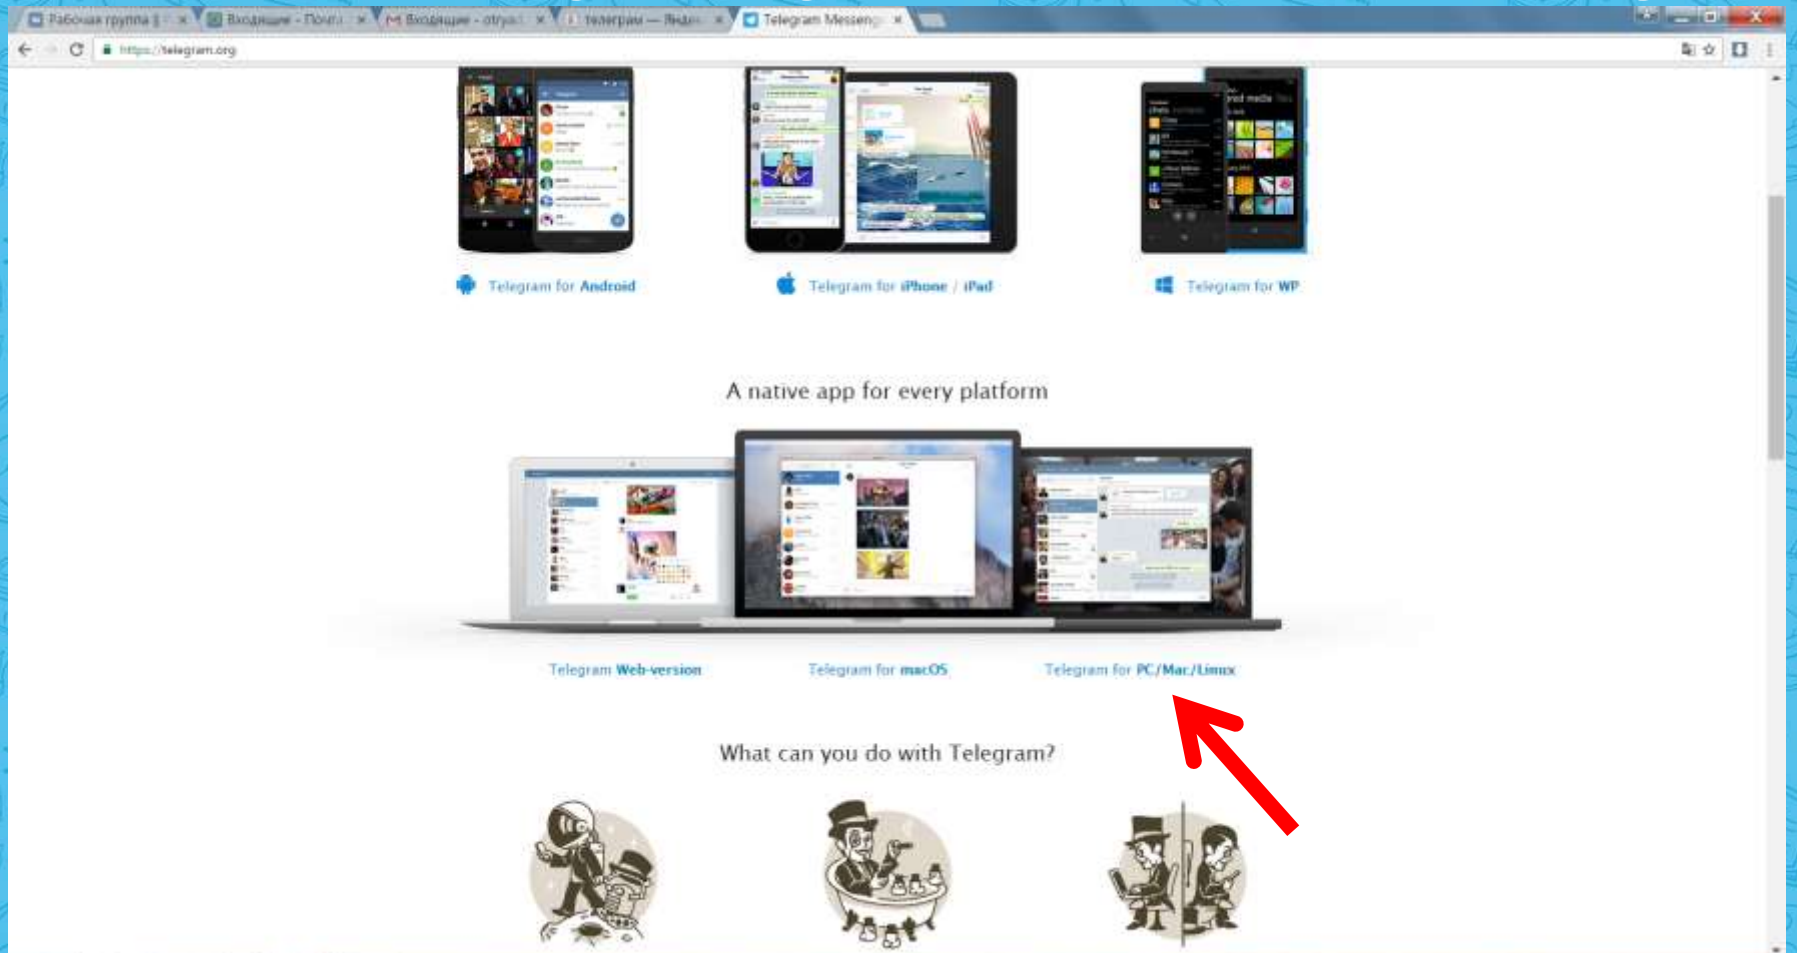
Рабочая группа | × Входящие - Почта × Входящие - otryad × телеграм — Яндек × Telegram Messeng ×

https://telegram.org

Telegram for Android

Telegram for iPhone / iPad

Telegram for WP

A native app for every platform

Telegram Web-version

Telegram for macOS

Telegram for PC/Mac/Linux

What can you do with Telegram?